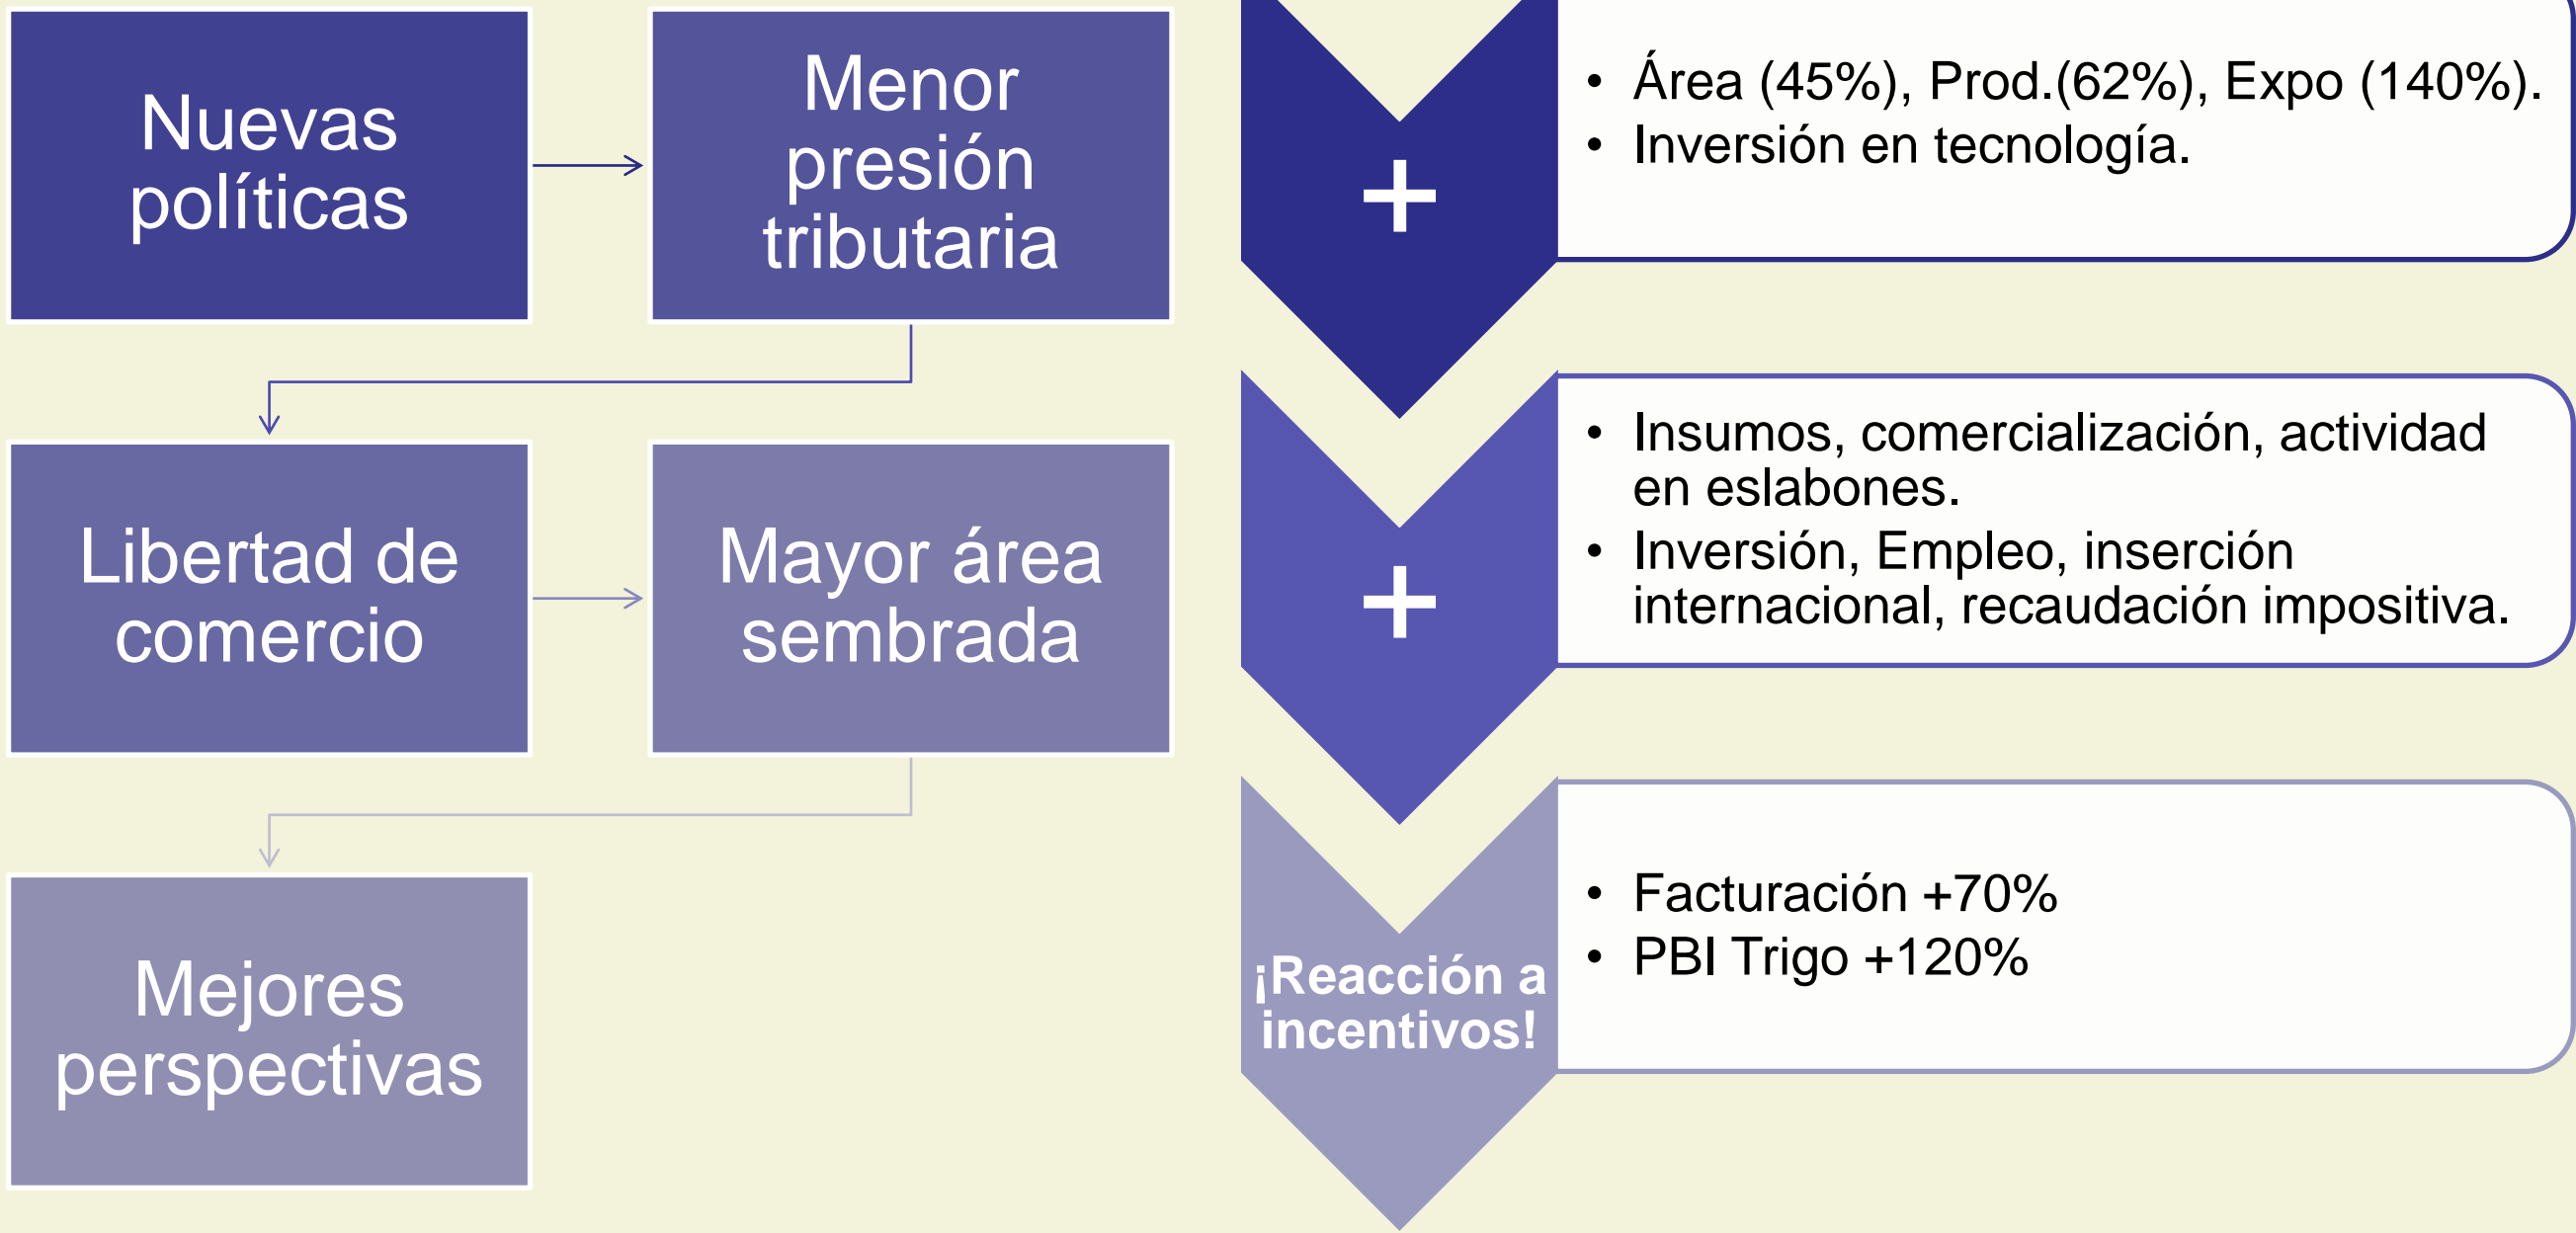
Nuevas políticas

Menor presión tributaria

Libertad de comercio

Mayor área sembrada

Mejores perspectivas

+

• Área (45%), Prod.(62%), Expo (140%).
• Inversión en tecnología.

+

• Insumos, comercialización, actividad en eslabones.
• Inversión, Empleo, inserción internacional, recaudación impositiva.

¡Reacción a incentivos!

• Facturación +70%
• PBI Trigo +120%